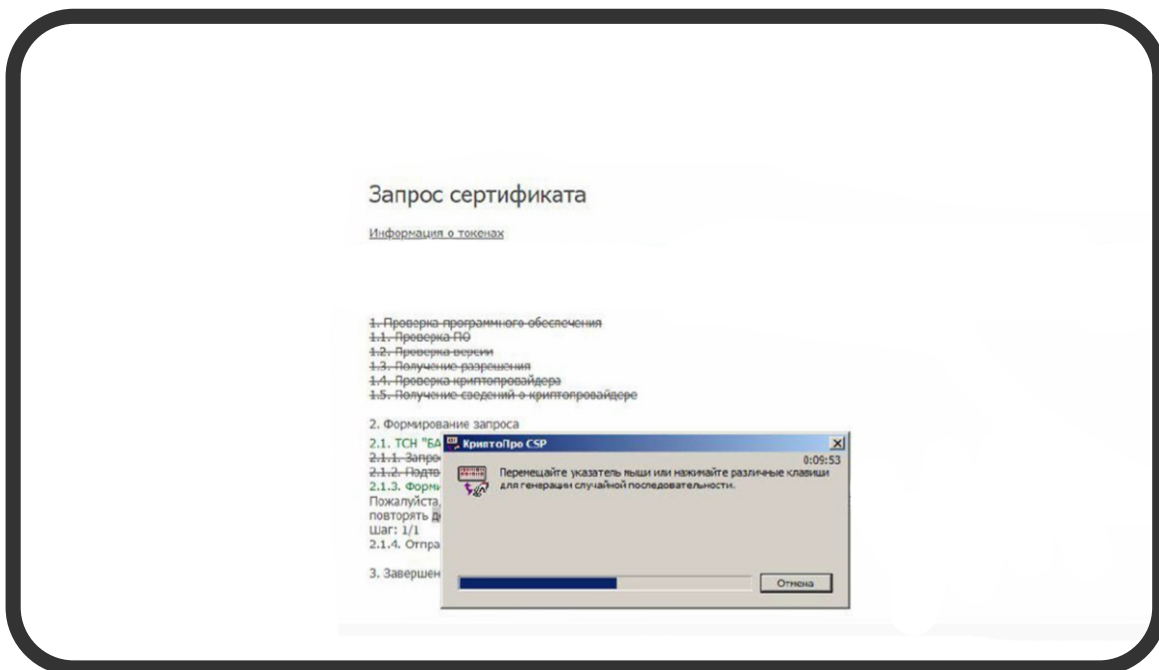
Запрос сертификата

Информация о токенах

~~1. Проверка программного обеспечения~~
~~1.1. Проверка ПО~~
~~1.2. Проверка версии~~
~~1.3. Получение разрешения~~
~~1.4. Проверка криптопровайдера~~
~~1.5. Получение сведений о криптопровайдере~~

2. Формирование запроса
2.1. ТСН "БА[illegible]
~~2.1.1. Запро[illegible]~~
~~2.1.2. Подго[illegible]~~
2.1.3. Форм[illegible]
Пожалуйста, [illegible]
повторять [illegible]
Шаг: 1/1
2.1.4. Отпра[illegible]

3. Завершен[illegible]

КриптоПро CSP
0:09:53
Перемещайте указатель мыши или нажимайте различные клавиши для генерации случайной последовательности.
Отмена